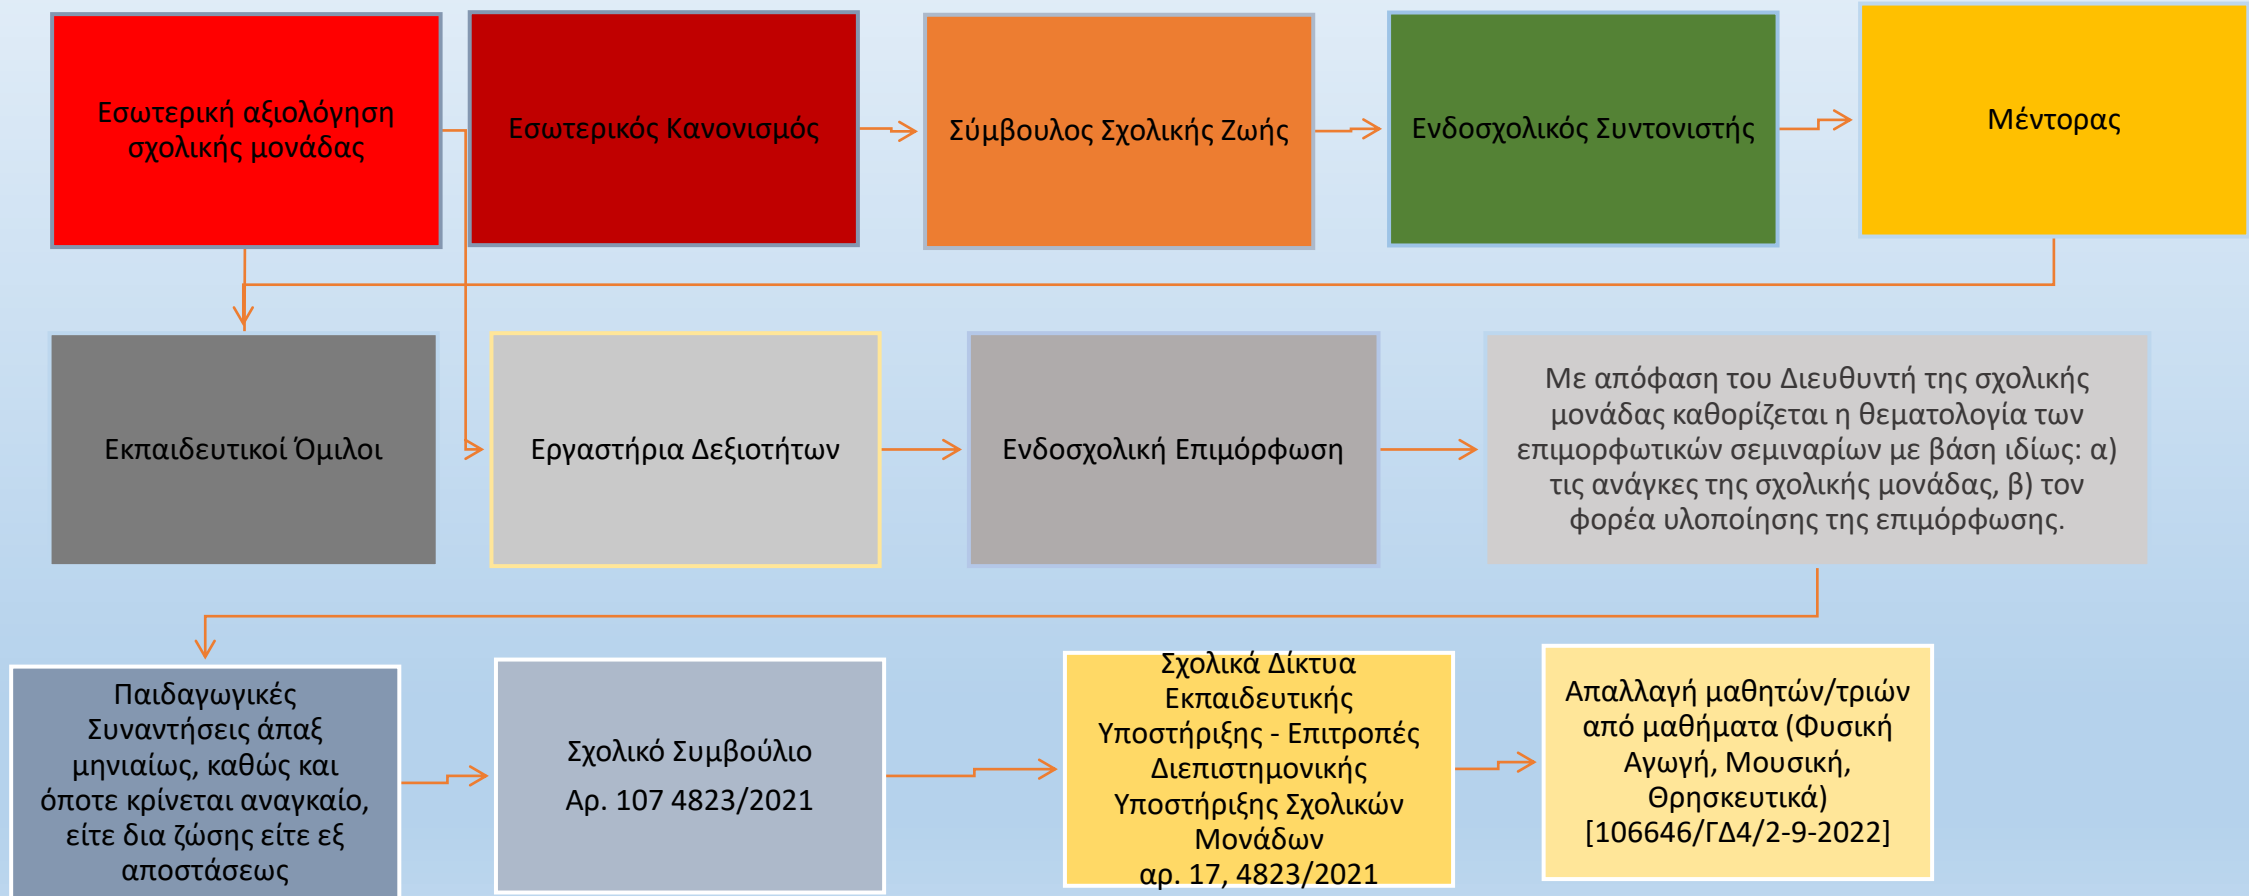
Εσωτερική αξιολόγηση σχολικής μονάδας

Εσωτερικός Κανονισμός

Σύμβουλος Σχολικής Ζωής

Ενδοσχολικός Συντονιστής

Μέντορας

Εκπαιδευτικοί Όμιλοι

Εργαστήρια Δεξιοτήτων

Ενδοσχολική Επιμόρφωση

Με απόφαση του Διευθυντή της σχολικής μονάδας καθορίζεται η θεματολογία των επιμορφωτικών σεμιναρίων με βάση ιδίως: α) τις ανάγκες της σχολικής μονάδας, β) τον φορέα υλοποίησης της επιμόρφωσης.

Παιδαγωγικές Συναντήσεις άπαξ μηνιαίως, καθώς και όποτε κρίνεται αναγκαίο, είτε δια ζώσης είτε εξ αποστάσεως

Σχολικό Συμβούλιο
Αρ. 107 4823/2021

Σχολικά Δίκτυα Εκπαιδευτικής Υποστήριξης - Επιτροπές Διεπιστημονικής Υποστήριξης Σχολικών Μονάδων
αρ. 17, 4823/2021

Απαλλαγή μαθητών/τριών από μαθήματα (Φυσική Αγωγή, Μουσική, Θρησκευτικά)
[106646/ΓΔ4/2-9-2022]